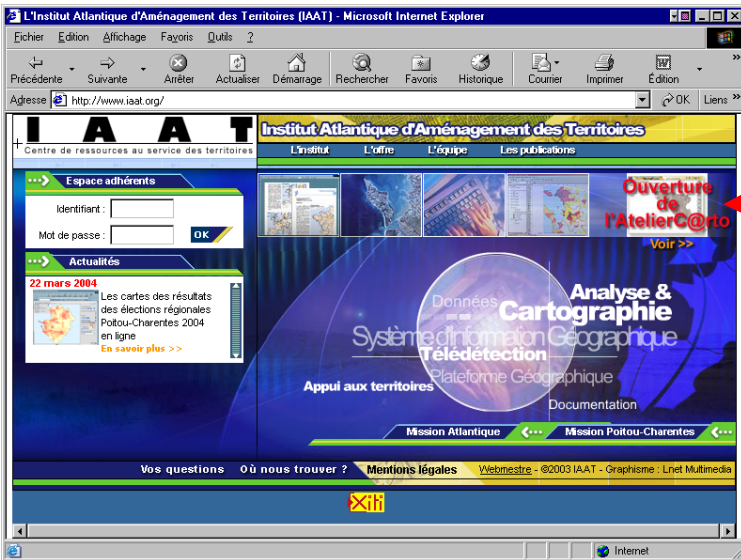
L'Institut Atlantique d'Aménagement des Territoires (IAAT) - Microsoft Internet Explorer

Fichier Edition Affichage Favoris Outils ?

Précédente Suivante Arrêter Actualiser Démarrage Rechercher Favoris Historique Courrier Imprimer Édition

Adresse http://www.iaat.org/ OK Liens

IAAT
Centre de ressources au service des territoires

Institut Atlantique d'Aménagement des Territoires

L'institut L'offre L'équipe Les publications

Espace adhérents
Identifiant :
Mot de passe :
OK

Actualités
22 mars 2004
Les cartes des résultats des élections régionales Poitou-Charentes 2004 en ligne
En savoir plus >>

Ouverture de l'AtelierC@rto
Voir >>

Données
Analyse &
Cartographie
Système d'Information Géographique
Télédétection
Plateforme Géographique
Appui aux territoires
Documentation

Mission Atlantique
Mission Poitou-Charentes

Vos questions Où nous trouver ? Mentions légales Webmestre - ©2003 IAAT - Graphisme : Lnet Multimedia

Xiti

Internet